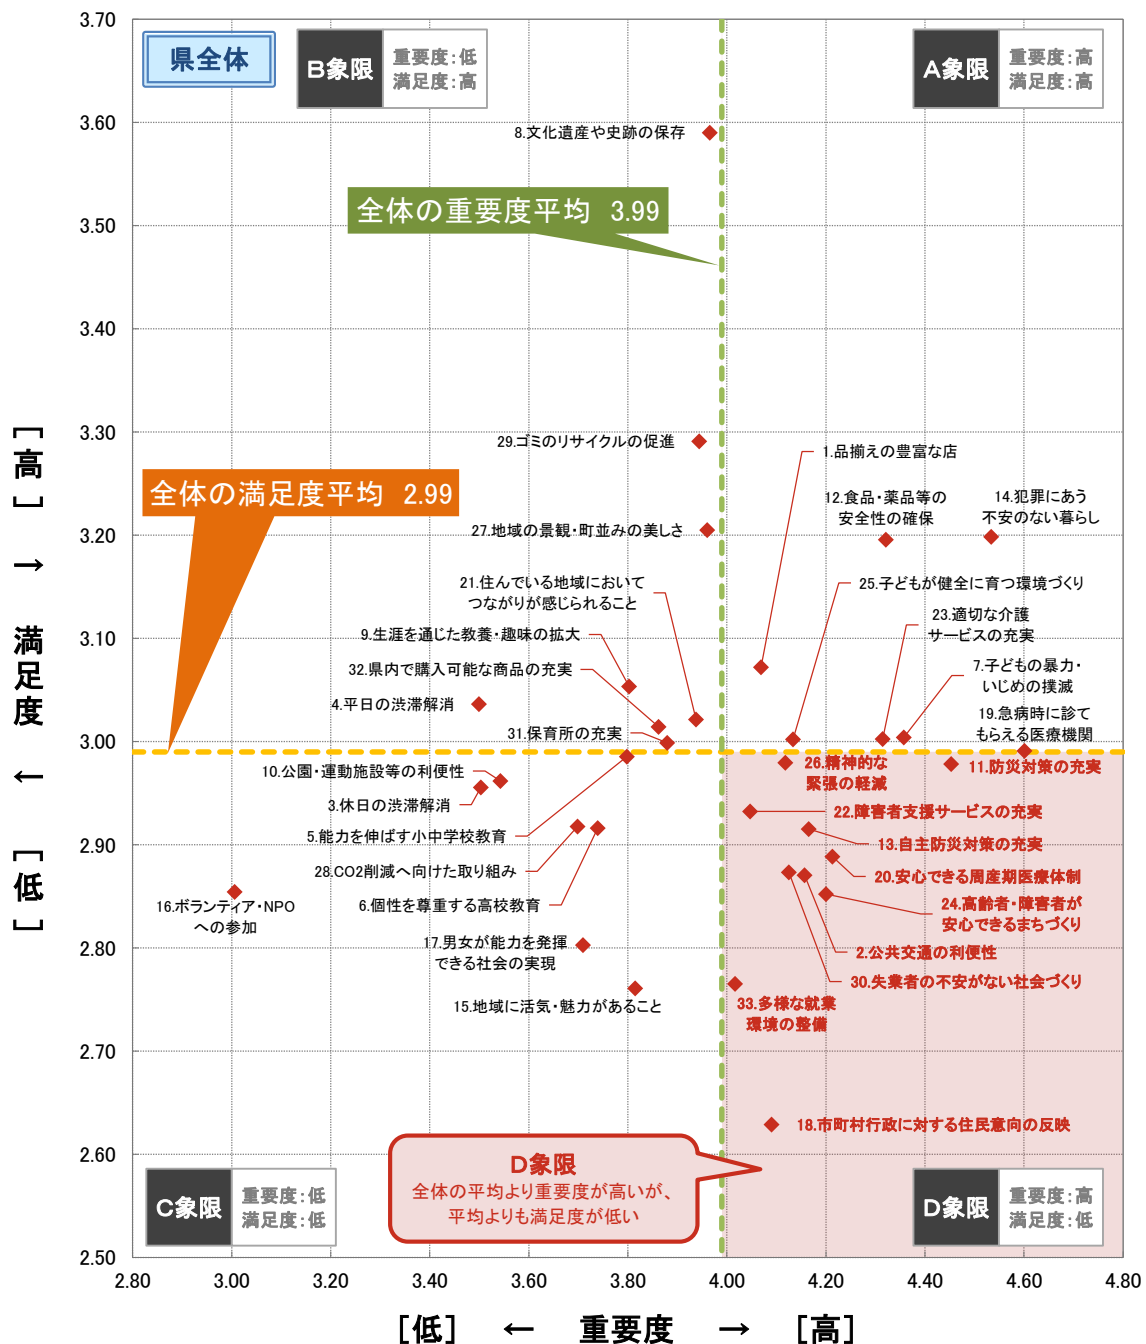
県全体

B象限
重要度:低
満足度:高

A象限
重要度:高
満足度:高

3.70
3.60
3.50
3.40
3.30
3.20
3.10
3.00
2.90
2.80
2.70
2.60
2.50

8.文化遺産や史跡の保存

全体の重要度平均 3.99

29.ゴミのリサイクルの促進

1.品揃えの豊富な店

全体の満足度平均 2.99

12.食品・薬品等の安全性の確保

14.犯罪にあう不安のない暮らし

27.地域の景観・町並みの美しさ

21.住んでいる地域においてつながりが感じられること

25.子どもが健全に育つ環境づくり

23.適切な介護サービスの充実

9.生涯を通じた教養・趣味の拡大

32.県内で購入可能な商品の充実

7.子どもの暴力・いじめの撲滅

4.平日の渋滞解消

19.急病時に診てもらえる医療機関

31.保育所の充実

26.精神的な緊張の軽減

11.防災対策の充実

10.公園・運動施設等の利便性

3.休日の渋滞解消

22.障害者支援サービスの充実

5.能力を伸ばす小中学校教育

13.自主防災対策の充実

28.CO2削減へ向けた取り組み

20.安心できる周産期医療体制

16.ボランティア・NPOへの参加

6.個性を尊重する高校教育

24.高齢者・障害者が安心できるまちづくり

17.男女が能力を発揮できる社会の実現

2.公共交通の利便性

30.失業者の不安がない社会づくり

15.地域に活気・魅力があること

33.多様な就業環境の整備

18.市町村行政に対する住民意向の反映

D象限
全体の平均より重要度が高いが、平均よりも満足度が低い

C象限
重要度:低
満足度:低

D象限
重要度:高
満足度:低

[高] → 満足度 ← [低]

2.80
3.00
3.20
3.40
3.60
3.80
4.00
4.20
4.40
4.60
4.80

[低] ← 重要度 → [高]